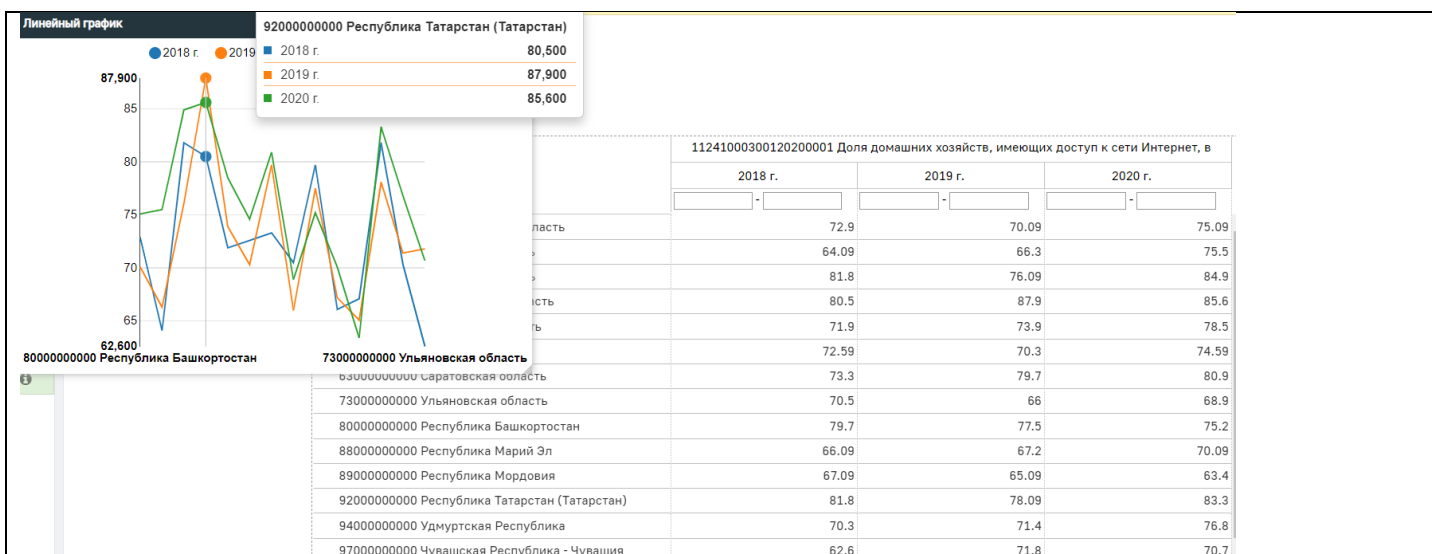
Линейный график

2018 г. 2019

92000000000 Республика Татарстан (Татарстан)
2018 г. 80,500
2019 г. 87,900
2020 г. 85,600

87,900
85
80
75
70
65
62,600

80000000000 Республика Башкортостан
73000000000 Ульяновская область

| | 11241000300120200001 Доля домашних хозяйств, имеющих доступ к сети Интернет, в | | |
|---|---|---|---|
| | 2018 г. | 2019 г. | 2020 г. |
| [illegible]ласть | 72.9 | 70.09 | 75.09 |
| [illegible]ь | 64.09 | 66.3 | 75.5 |
| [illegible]ь | 81.8 | 76.09 | 84.9 |
| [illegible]асть | 80.5 | 87.9 | 85.6 |
| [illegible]ть | 71.9 | 73.9 | 78.5 |
| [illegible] | 72.59 | 70.3 | 74.59 |
| 63000000000 Саратовская область | 73.3 | 79.7 | 80.9 |
| 73000000000 Ульяновская область | 70.5 | 66 | 68.9 |
| 80000000000 Республика Башкортостан | 79.7 | 77.5 | 75.2 |
| 88000000000 Республика Марий Эл | 66.09 | 67.2 | 70.09 |
| 89000000000 Республика Мордовия | 67.09 | 65.09 | 63.4 |
| 92000000000 Республика Татарстан (Татарстан) | 81.8 | 78.09 | 83.3 |
| 94000000000 Удмуртская Республика | 70.3 | 71.4 | 76.8 |
| 97000000000 Чувашская Республика - Чувашия | 62.6 | 71.8 | 70.7 |